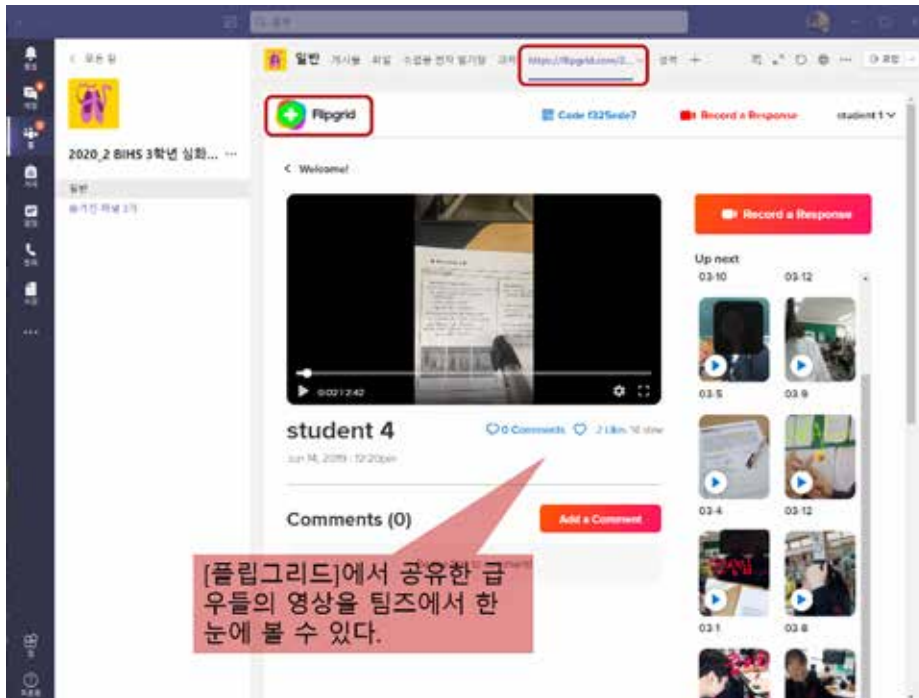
< 모든 팀

2020_2 BIHS 3학년 심화... ···

일반

일반 게시물 파일 https://flipgrid.com/3...

Flipgrid

Code f325ede7

Record a Response

student 1

< Welcome!

0:00 / 2:42

student 4

0 Comments 2 Likes 14 view

Jun 14, 2019 · 12:20pm

Comments (0)

Add a Comment

Record a Response

Up next

03-10

03-12

03-5

03-9

03-4

03-12

03-1

03-8

[플립그리드]에서 공유한 급우들의 영상을 팀즈에서 한눈에 볼 수 있다.